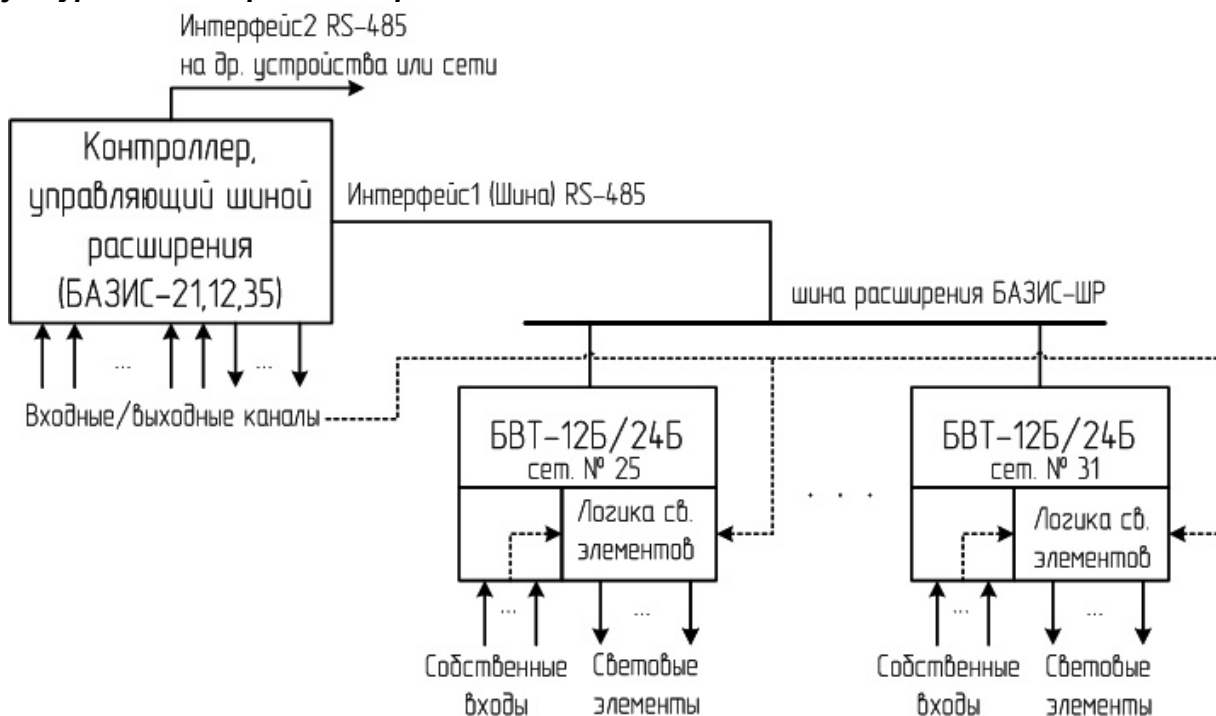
Интерфейс2 RS-485
на др. устройства или сети

Контроллер, управляющий шиной расширения (БАЗИС-21,12,35)

Интерфейс1 (Шина) RS-485

шина расширения БАЗИС-ШР

...

...

Входные/выходные каналы

БВТ-12Б/24Б
сет. № 25

Логика св. элементов

...

...

Собственные входы

Световые элементы

. . .

БВТ-12Б/24Б
сет. № 31

Логика св. элементов

...

...

Собственные входы

Световые элементы